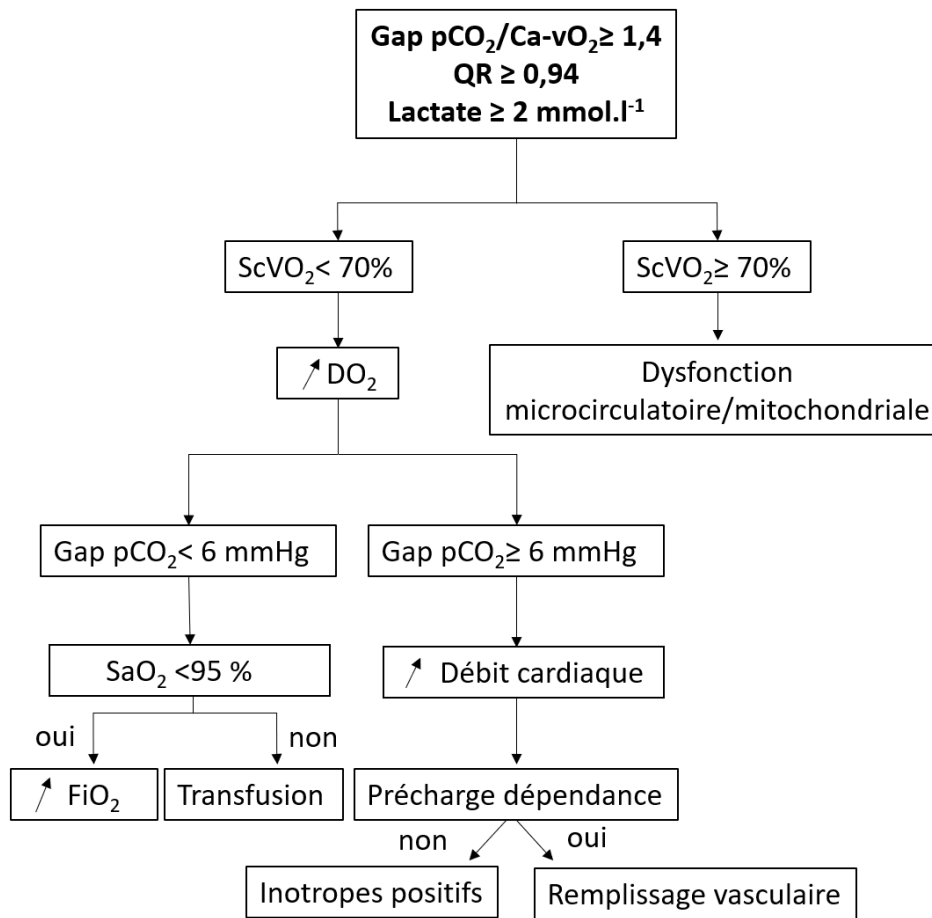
**Gap $pCO_2$/Ca-v$O_2$≥ 1,4**
**QR ≥ 0,94**
**Lactate ≥ 2 mmol.l$^{-1}$**

Sc$VO_2$< 70%

Sc$VO_2$≥ 70%

Dysfonction microcirculatoire/mitochondriale

↗ $DO_2$

Gap $pCO_2$< 6 mmHg

Gap $pCO_2$≥ 6 mmHg

$SaO_2$ <95 %

oui

non

↗ $FiO_2$

Transfusion

↗ Débit cardiaque

Précharge dépendance

non

oui

Inotropes positifs

Remplissage vasculaire